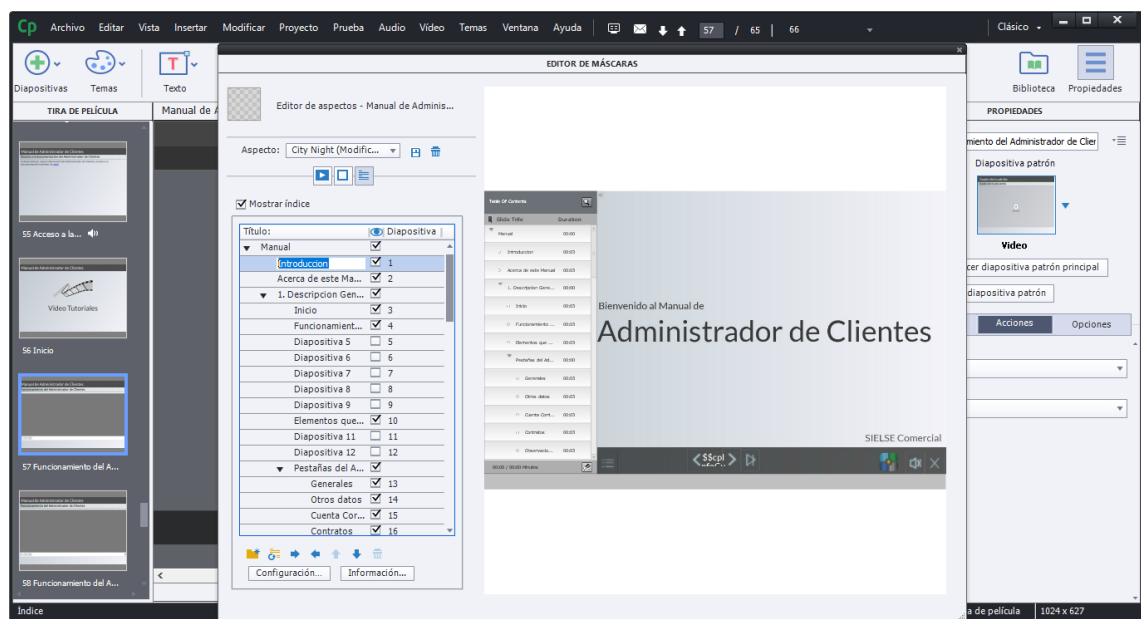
Cp Archivo Editar Vista Insertar Modificar Proyecto Prueba Audio Vídeo Temas Ventana Ayuda 57 / 65 | 66

Clásico

Diapositivas Temas Texto

Biblioteca Propiedades

TIRA DE PELÍCULA Manual de A

PROPIEDADES

EDITOR DE MÁSCARAS

Editor de aspectos - Manual de Adminis...

Aspecto: City Night (Modific...

Mostrar índice

| Título: | Diapositiva |
|---|---|
| Manual | ☑ |
| Introduccion | ☑ 1 |
| Acerca de este Ma... | ☑ 2 |
| 1. Descripcion Gen... | ☑ |
| Inicio | ☑ 3 |
| Funcionament... | ☑ 4 |
| Diapositiva 5 | ☐ 5 |
| Diapositiva 6 | ☐ 6 |
| Diapositiva 7 | ☐ 7 |
| Diapositiva 8 | ☐ 8 |
| Diapositiva 9 | ☑ 9 |
| Elementos que... | ☑ 10 |
| Diapositiva 11 | ☐ 11 |
| Diapositiva 12 | ☐ 12 |
| Pestañas del A... | ☑ |
| Generales | ☑ 13 |
| Otros datos | ☑ 14 |
| Cuenta Cor... | ☑ 15 |
| Contratos | ☑ 16 |

Configuración... Información...

Table Of Contents
Slide Title Duration
Manual 00:00
Introduccion 00:03
Acerca de este Manual 00:03
1. Descripcion Gene... 00:00
Inicio 00:03
Funcionamiento ... 00:03
Elementos que ... 00:03
Pestañas del Ad... 00:00
Generales 00:03
Otros datos 00:03
Cuenta Cort... 00:03
Contratos 00:03
Observacio... 00:03
00:00 / 00:00 Minutes

Bienvenido al Manual de
Administrador de Clientes
SIELSE Comercial

$$cpI

55 Acceso a la...
Manual de Administrador de Clientes
Video Tutoriales
56 Inicio
57 Funcionamiento del A...
58 Funcionamiento del A...

miento del Administrador de Clier
Diapositiva patrón
Video
cer diapositiva patrón principal
diapositiva patrón
Acciones Opciones

Índice
a de película 1024 x 627